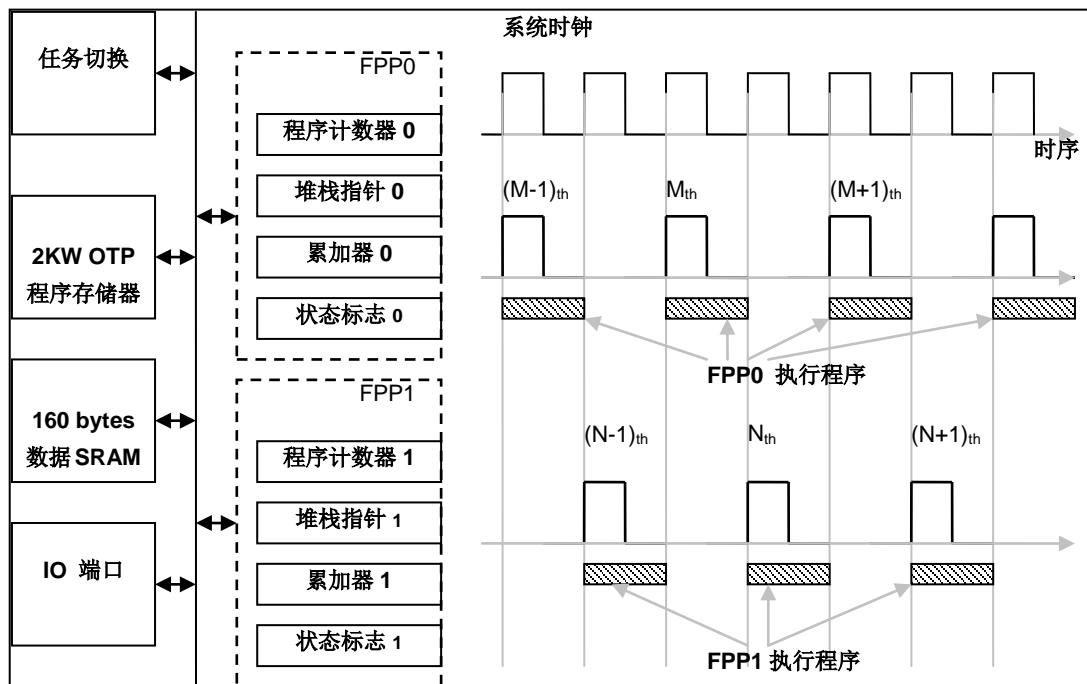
任务切换

2KW OTP 程序存储器

160 bytes 数据SRAM

IO 端口

FPP0

程序计数器 0

堆栈指针 0

累加器 0

状态标志 0

FPP1

程序计数器 1

堆栈指针 1

累加器 1

状态标志 1

系统时钟

时序

$(M-1)_{th}$

$M_{th}$

$(M+1)_{th}$

FPP0 执行程序

$(N-1)_{th}$

$N_{th}$

$(N+1)_{th}$

FPP1 执行程序